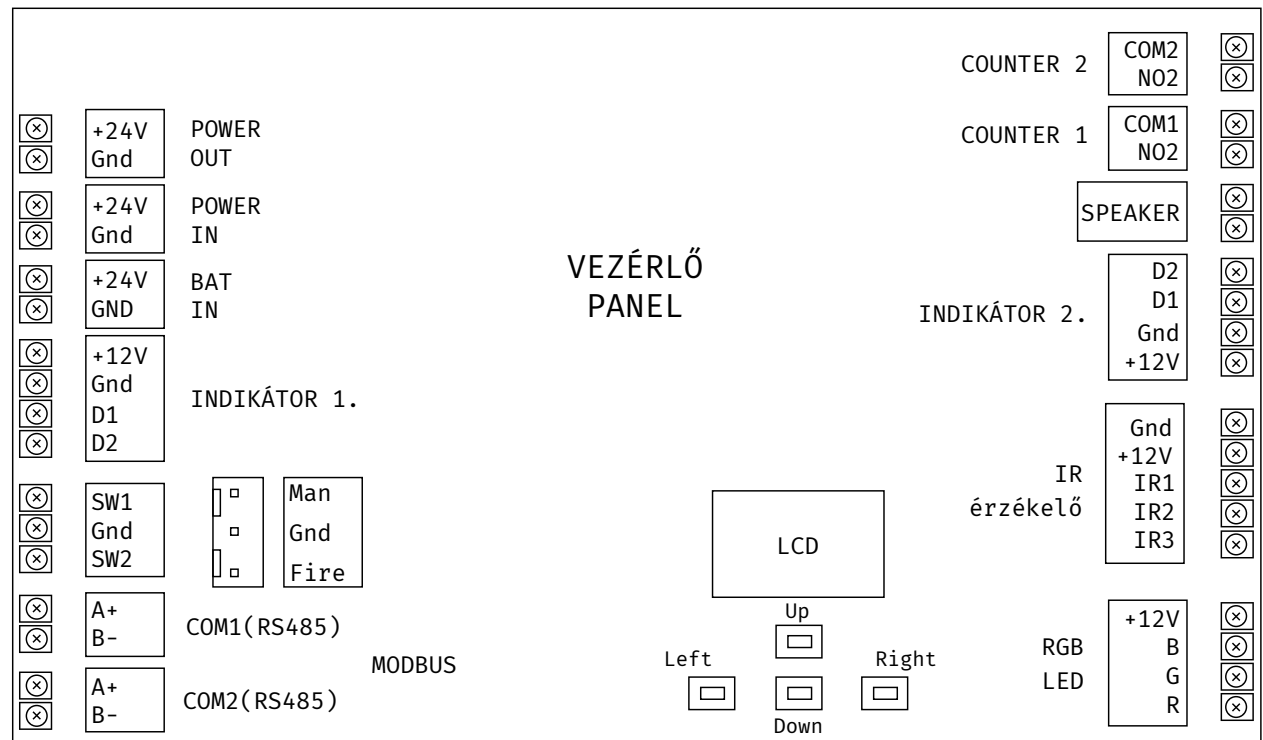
COUNTER 2
COM2
NO2

COUNTER 1
COM1
NO2

SPEAKER

+24V
Gnd
POWER OUT

+24V
Gnd
POWER IN

+24V
GND
BAT IN

VEZÉRLŐ PANEL

D2
D1
Gnd
+12V
INDIKÁTOR 2.

+12V
Gnd
D1
D2
INDIKÁTOR 1.

Gnd
+12V
IR1
IR2
IR3
IR érzékelő

SW1
Gnd
SW2

Man
Gnd
Fire

LCD

A+
B-
COM1(RS485)

MODBUS

A+
B-
COM2(RS485)

Up
Left
Right
Down

+12V
B
G
R
RGB LED